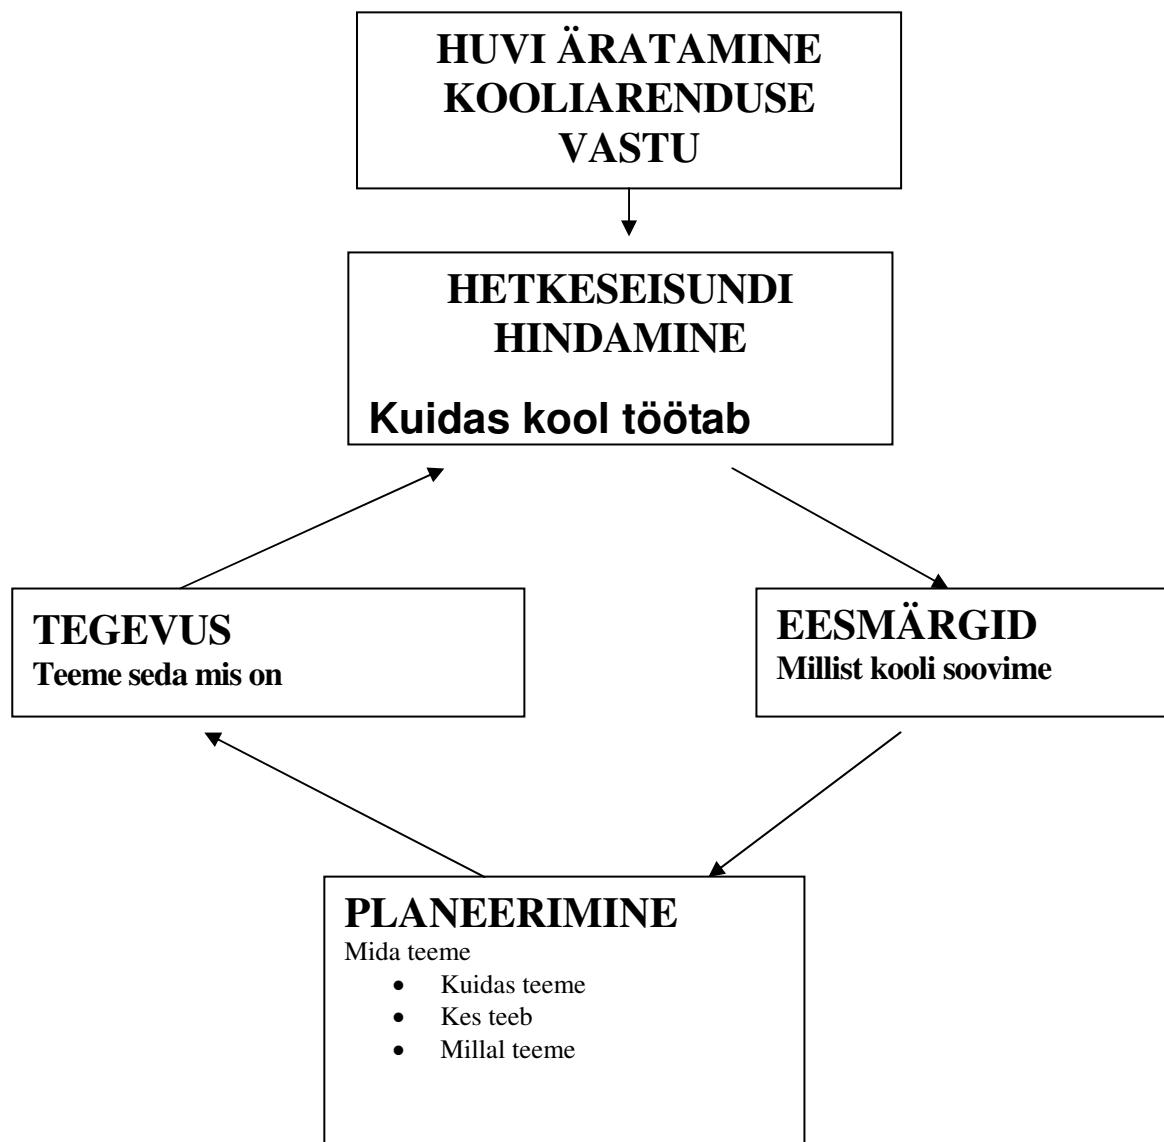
HUVI ÄRATAMINE KOOLIARENDUSE VASTU

HETKESEISUNDI HINDAMINE

Kuidas kool töötab

TEGEVUS
Teeme seda mis on

EESMÄRGID
Millist kooli soovime

PLANEERIMINE
Mida teeme
- Kuidas teeme
- Kes teeb
- Millal teeme